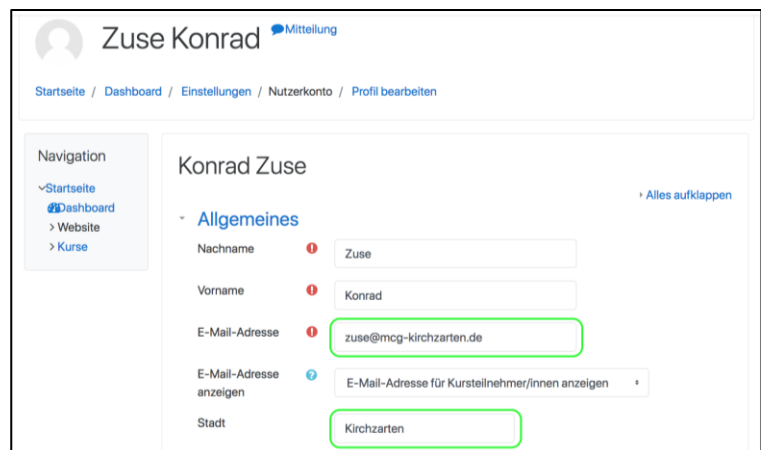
Zuse Konrad Mitteilung

Startseite / Dashboard / Einstellungen / Nutzerkonto / Profil bearbeiten

Navigation

Startseite
Dashboard
> Website
> Kurse

Konrad Zuse

Alles aufklappen

Allgemeines

Nachname | Zuse

Vorname | Konrad

E-Mail-Adresse | zuse@mcg-kirchzarten.de

E-Mail-Adresse anzeigen | E-Mail-Adresse für Kursteilnehmer/innen anzeigen

Stadt | Kirchzarten